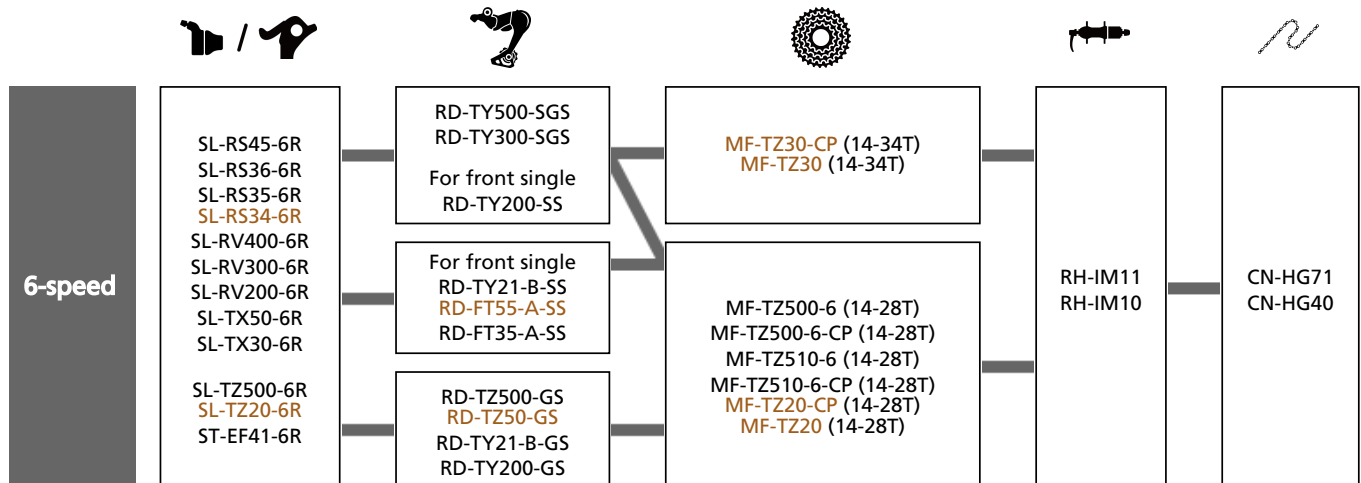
/

6-speed

SL-RS45-6R
SL-RS36-6R
SL-RS35-6R
SL-RS34-6R
SL-RV400-6R
SL-RV300-6R
SL-RV200-6R
SL-TX50-6R
SL-TX30-6R

SL-TZ500-6R
SL-TZ20-6R
ST-EF41-6R

RD-TY500-SGS
RD-TY300-SGS

For front single
RD-TY200-SS

For front single
RD-TY21-B-SS
RD-FT55-A-SS
RD-FT35-A-SS

RD-TZ500-GS
RD-TZ50-GS
RD-TY21-B-GS
RD-TY200-GS

MF-TZ30-CP (14-34T)
MF-TZ30 (14-34T)

MF-TZ500-6 (14-28T)
MF-TZ500-6-CP (14-28T)
MF-TZ510-6 (14-28T)
MF-TZ510-6-CP (14-28T)
MF-TZ20-CP (14-28T)
MF-TZ20 (14-28T)

RH-IM11
RH-IM10

CN-HG71
CN-HG40